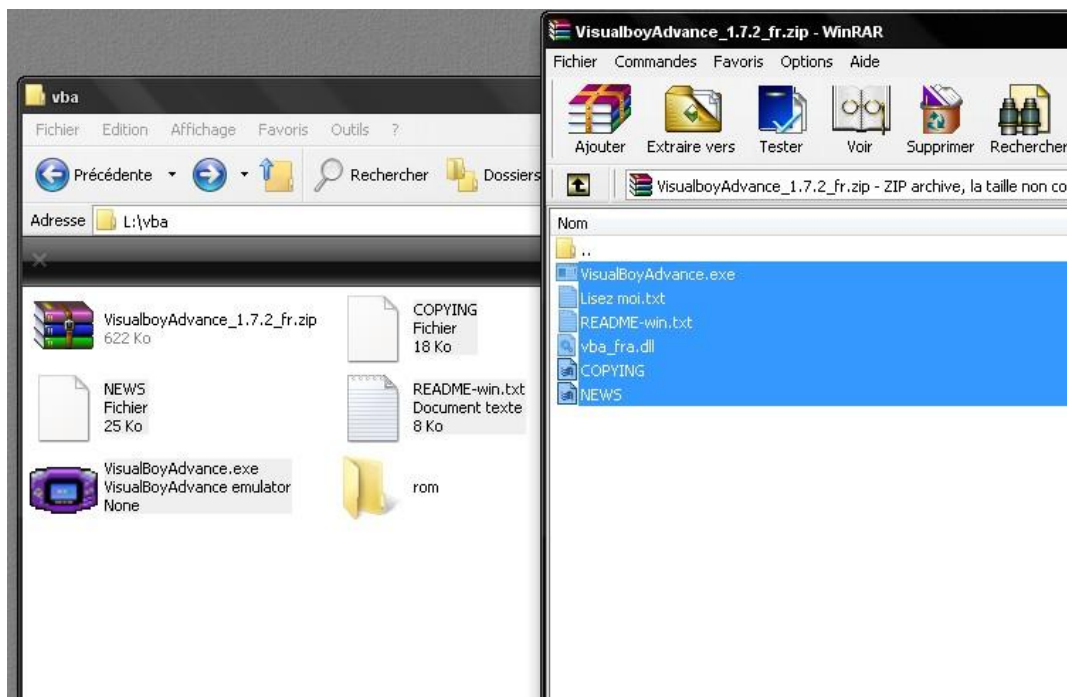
vba

Fichier Edition Affichage Favoris Outils ?

Précédente Rechercher Dossiers

Adresse L:\vba

VisualboyAdvance_1.7.2_fr.zip
622 Ko

COPYING
Fichier
18 Ko

NEWS
Fichier
25 Ko

README-win.txt
Document texte
8 Ko

VisualBoyAdvance.exe
VisualBoyAdvance emulator
None

rom

VisualboyAdvance_1.7.2_fr.zip - WinRAR

Fichier Commandes Favoris Options Aide

Ajouter Extraire vers Tester Voir Supprimer Rechercher

VisualboyAdvance_1.7.2_fr.zip - ZIP archive, la taille non co

Nom

..

VisualBoyAdvance.exe

Lisez moi.txt

README-win.txt

vba_fra.dll

COPYING

NEWS